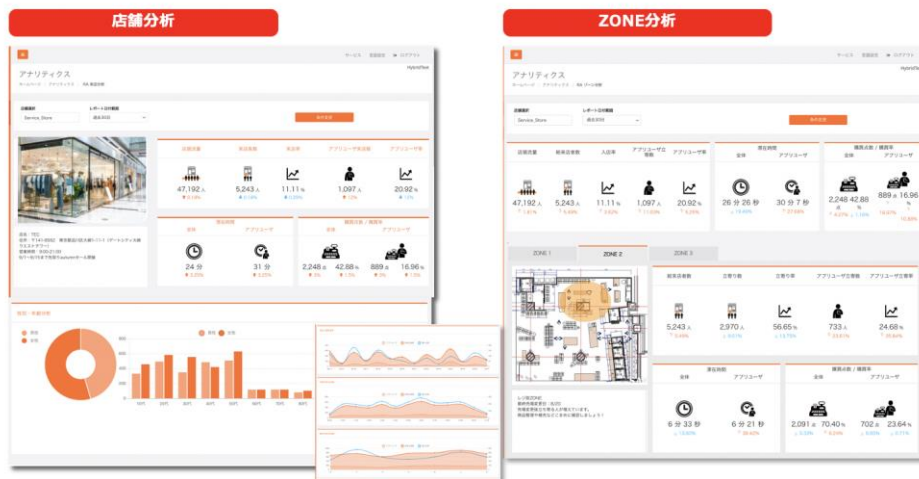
店舗分析

アナリティクス

Service_Store

47,192 人

5,243 人

11.11 %

1,097 人

20.92 %

24 分

31 分

2,248

42.88 %

889

16.96 %

ZONE分析

アナリティクス

Service_Store

店頭流量

総来店者数

入店率

アプリユーザ来店数

アプリユーザ率

47,192 人

5,243 人

11.11 %

1,097 人

20.92 %

滞在時間

全体

アプリユーザ

26 分 26 秒

30 分 7 秒

購買点数 / 購買率

全体

アプリユーザ

2,248

42.88 %

889

16.96 %

ZONE 1

ZONE 2

ZONE 3

総来客者数

立寄り数

立寄り率

アプリユーザ立寄り数

アプリユーザ立寄率

5,243 人

2,970 人

56.65 %

733 人

24.68 %

滞在時間

全体

アプリユーザ

6 分 33 秒

6 分 21 秒

購買点数 / 購買率

全体

アプリユーザ

2,091

70.40 %

702

23.64 %